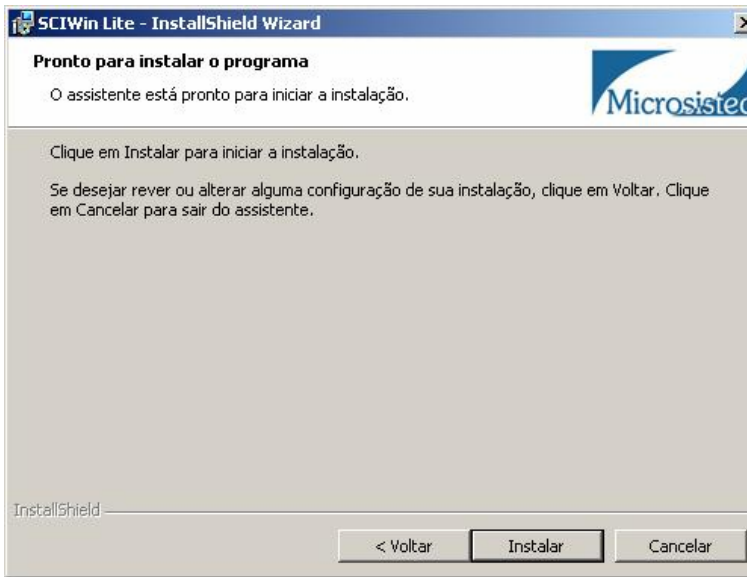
SCIWin Lite - InstallShield Wizard

Pronto para instalar o programa

O assistente está pronto para iniciar a instalação.

Microsistec

Clique em Instalar para iniciar a instalação.

Se desejar rever ou alterar alguma configuração de sua instalação, clique em Voltar. Clique em Cancelar para sair do assistente.

InstallShield

< Voltar

Instalar

Cancelar